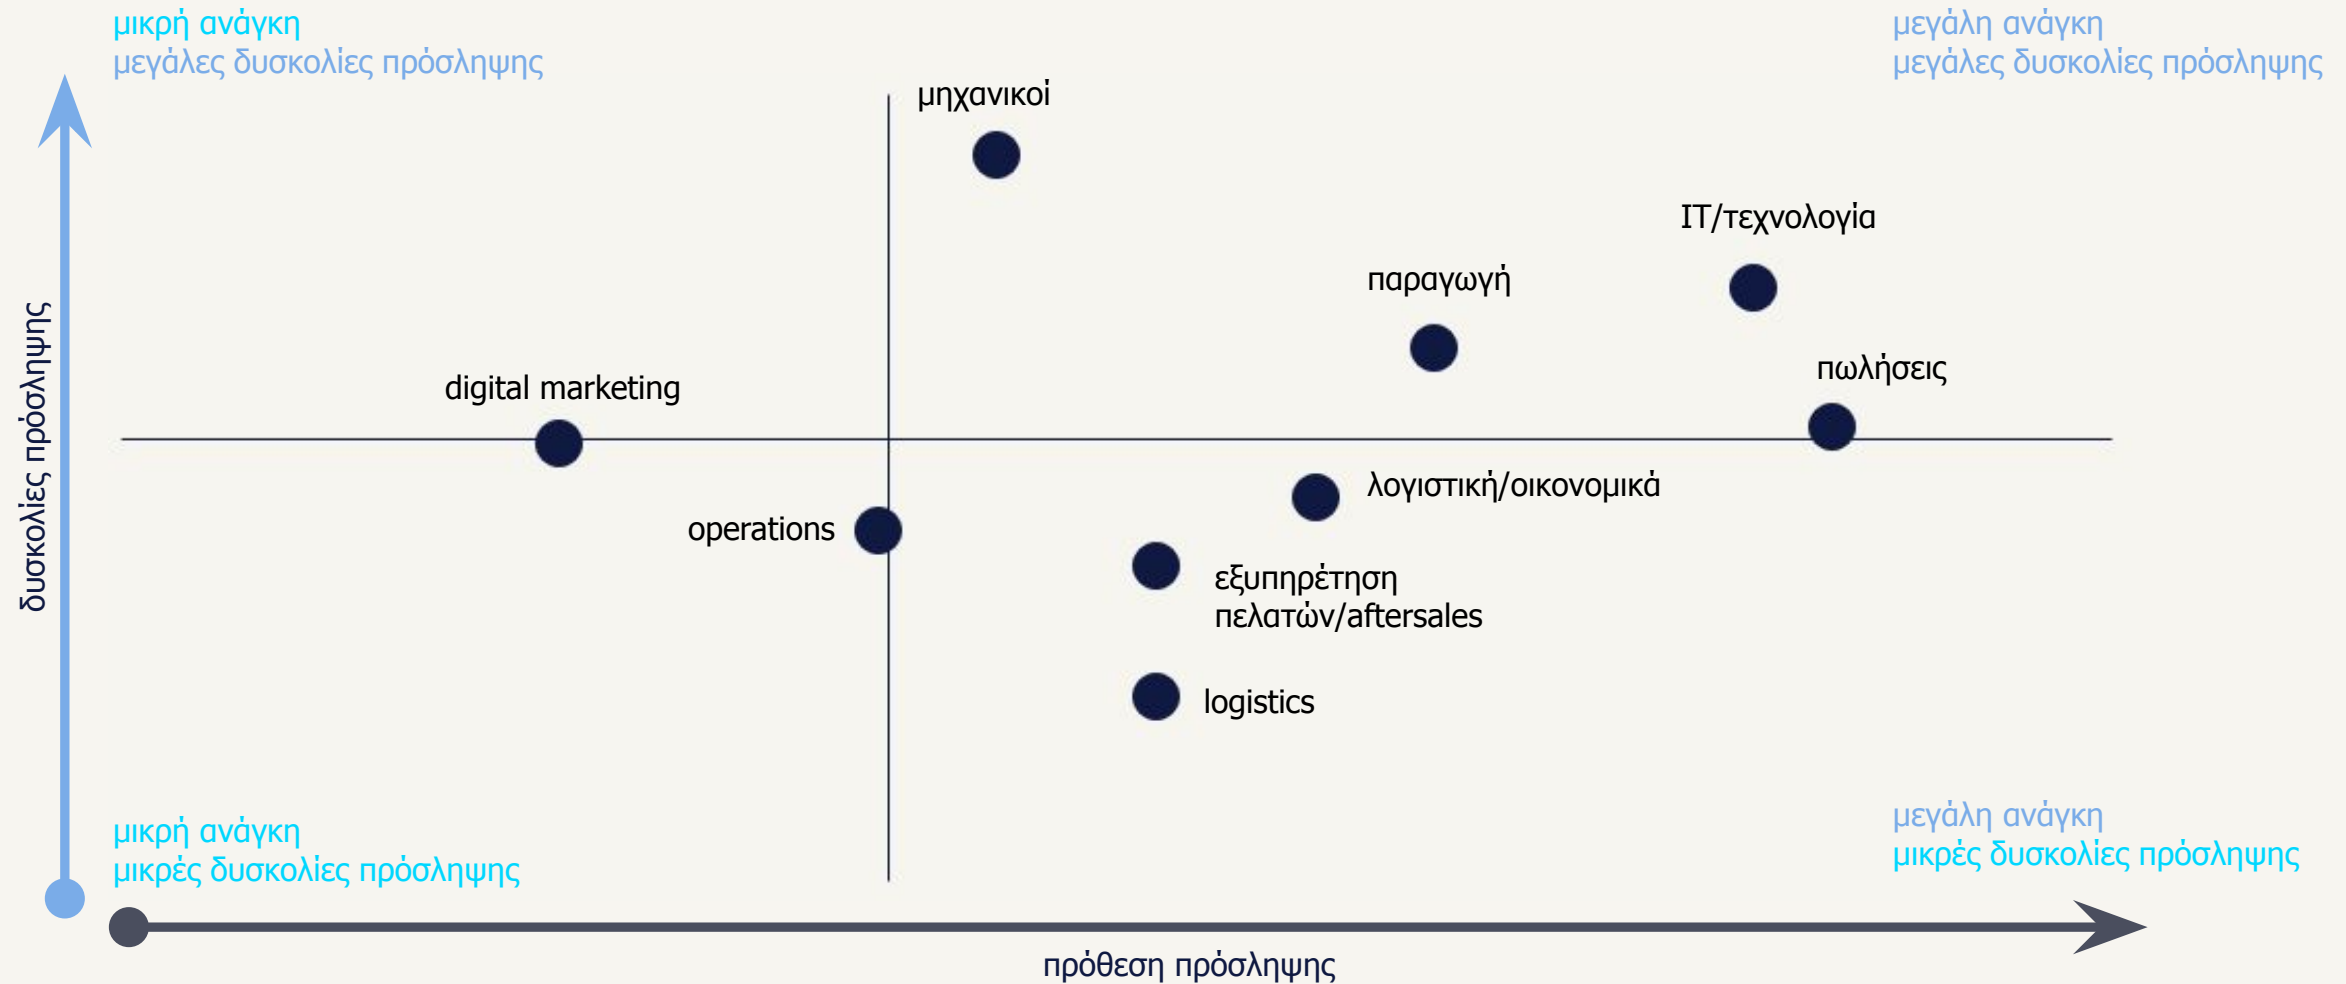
μικρή ανάγκη
μεγάλες δυσκολίες πρόσληψης

μεγάλη ανάγκη
μεγάλες δυσκολίες πρόσληψης

μηχανικοί

IT/τεχνολογία

παραγωγή

πωλήσεις

digital marketing

δυσκολίες πρόσληψης

λογιστική/οικονομικά

operations

εξυπηρέτηση πελατών/aftersales

logistics

μικρή ανάγκη
μικρές δυσκολίες πρόσληψης

μεγάλη ανάγκη
μικρές δυσκολίες πρόσληψης

πρόθεση πρόσληψης